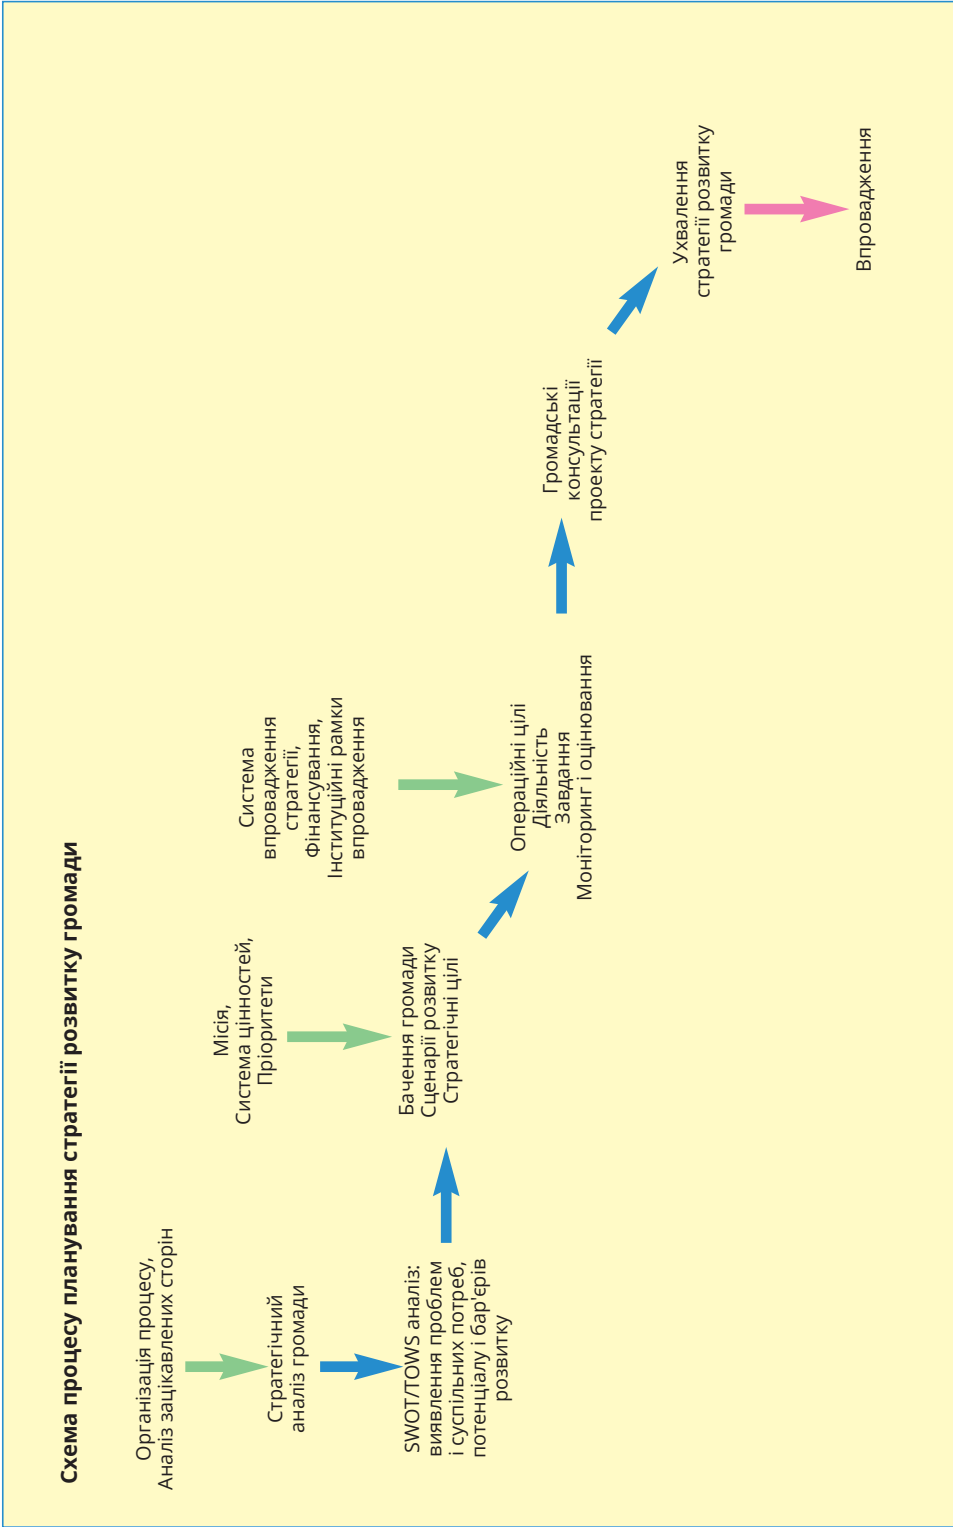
Схема процесу планування стратегії розвитку громади

Організація процесу,
Аналіз зацікавлених сторін

Стратегічний
аналіз громади

SWOT/TOWS аналіз:
виявлення проблем
і суспільних потреб,
потенціалу і бар'єрів
розвитку

Місія,
Система цінностей,
Пріоритети

Бачення громади
Сценарії розвитку
Стратегічні цілі

Система
впровадження
стратегії,
Фінансування,
Інституційні рамки
впровадження

Операційні цілі
Діяльність
Завдання
Моніторинг і оцінювання

Громадські
консультації
проекту стратегії

Ухвалення
стратегії розвитку
громади

Впровадження